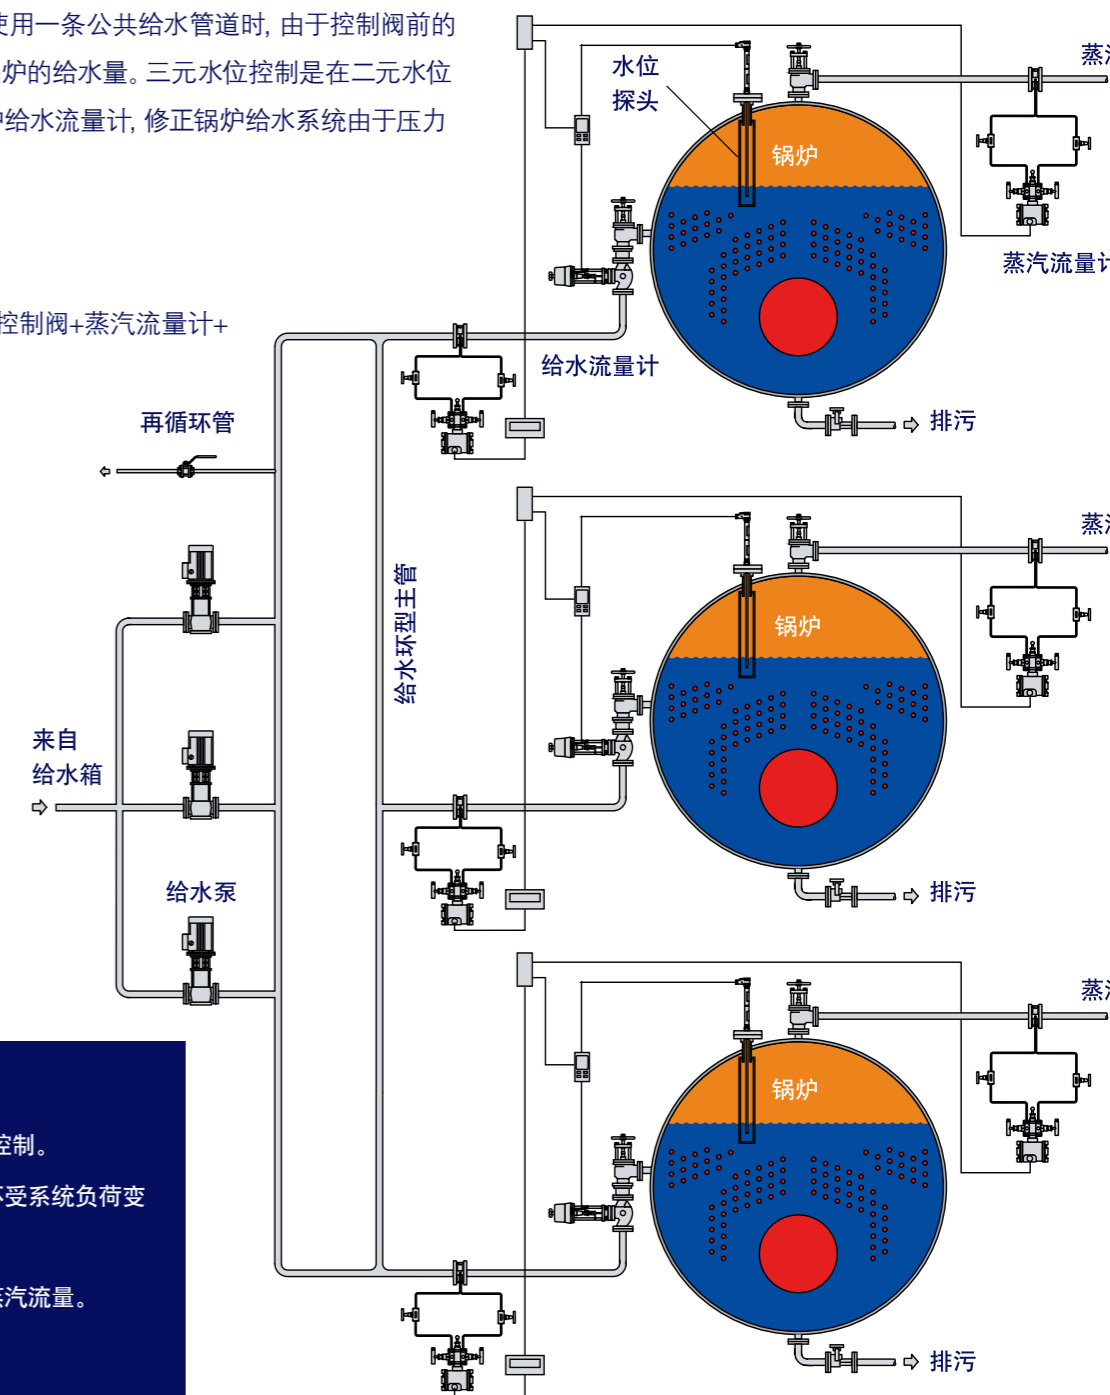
使用一条公共给水管道时, 由于控制阀前的
炉的给水量。三元水位控制是在二元水位
给水流量计, 修正锅炉给水系统由于压力

控制阀+蒸汽流量计+

水位
探头

锅炉

蒸

蒸汽流量计

给水流量计

排污

再循环管

锅炉

蒸

给水环型主管

来自
给水箱

排污

给水泵

锅炉

蒸

控制。
不受系统负荷变

蒸汽流量。

排污